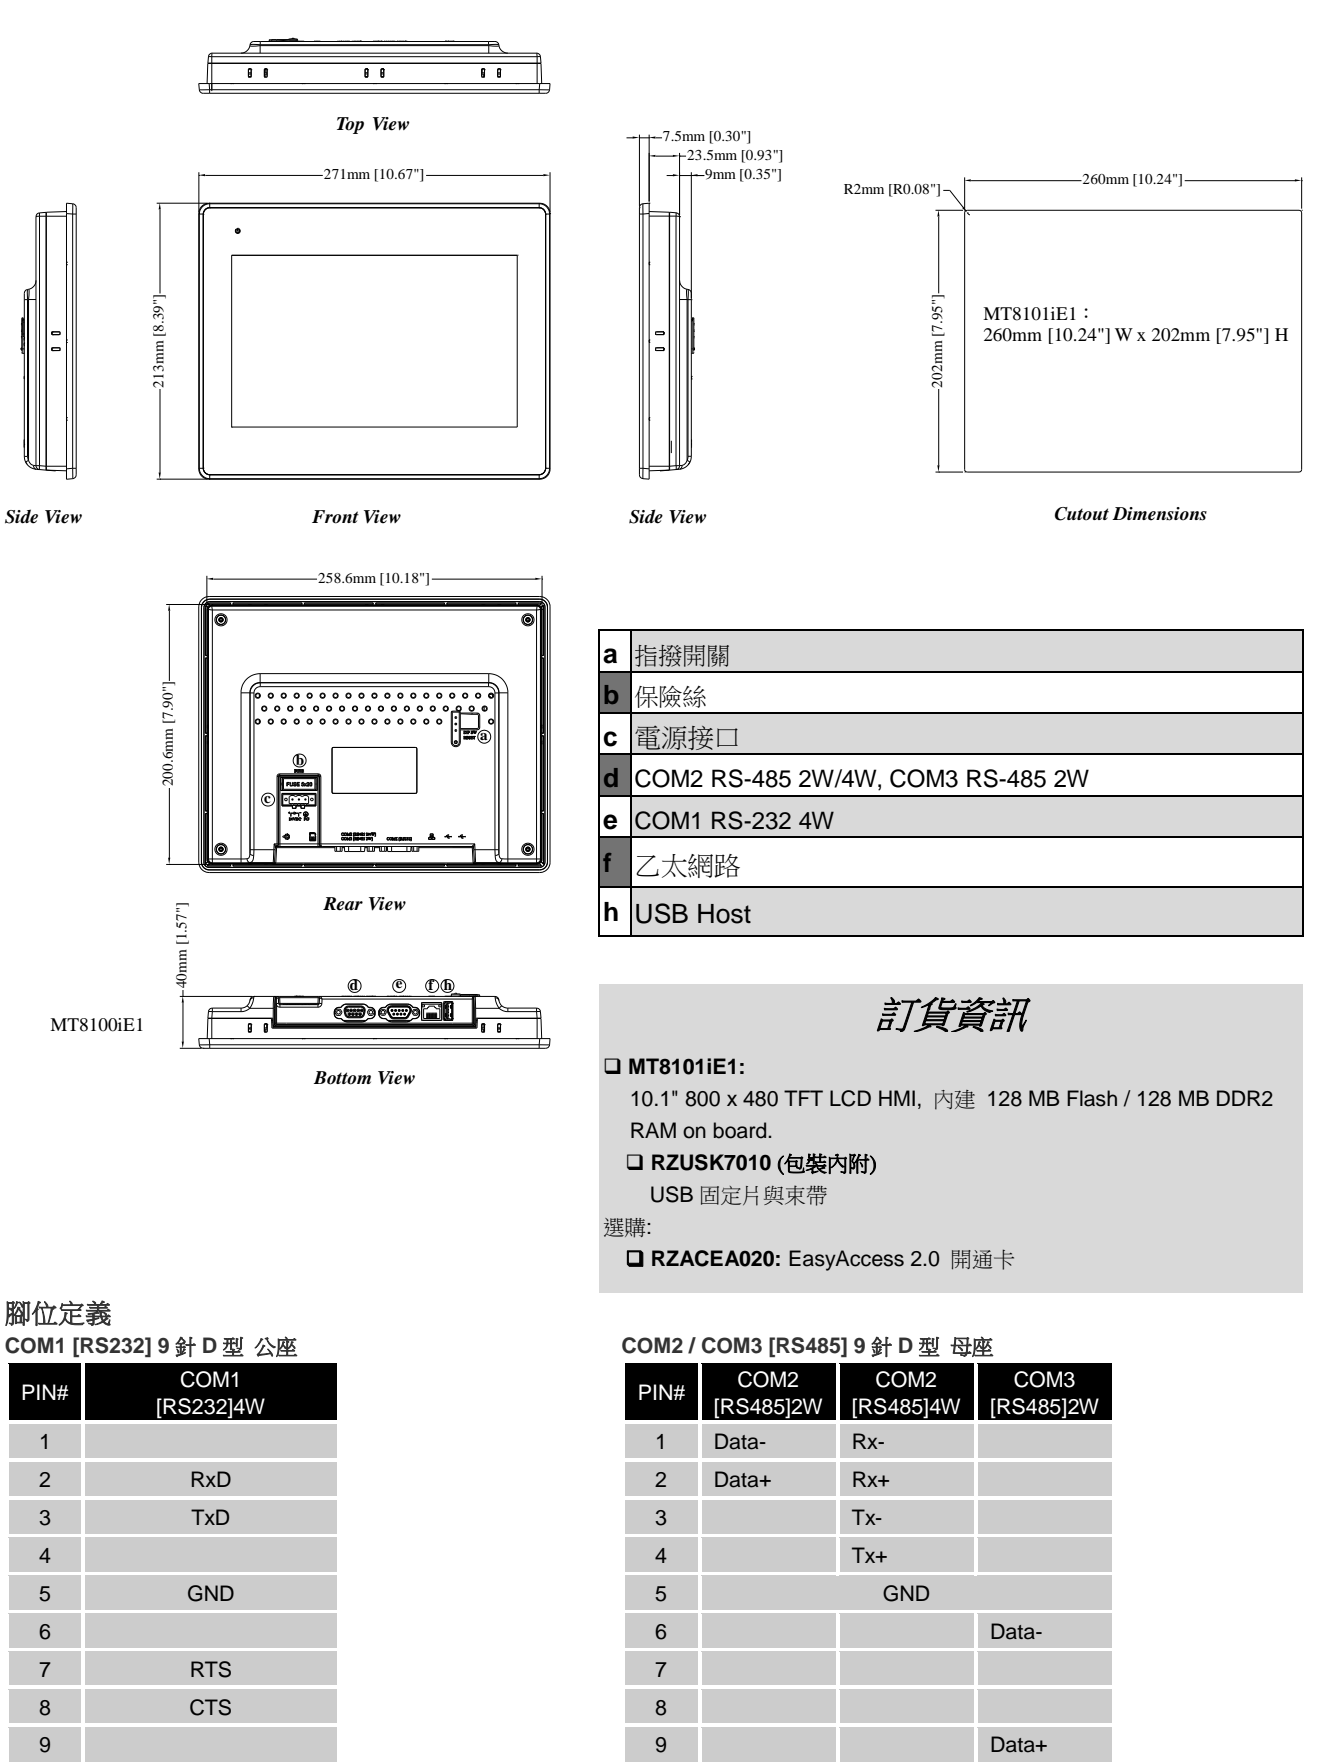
Top View

271mm [10.67"]

213mm [8.39"]

7.5mm [0.30"]
23.5mm [0.93"]
9mm [0.35"]

R2mm [R0.08"]

260mm [10.24"]

202mm [7.95"]

MT8101iE1：
260mm [10.24"] W x 202mm [7.95"] H

Side View

Front View

Side View

Cutout Dimensions

258.6mm [10.18"]

200.6mm [7.90"]

ⓑ
ⓒ
ⓐ

Rear View

40mm [1.57"]

ⓓ ⓔ ⓕⓗ

MT8100iE1

Bottom View

| a | 指撥開關 |
|---|---|
| b | 保險絲 |
| c | 電源接口 |
| d | COM2 RS-485 2W/4W, COM3 RS-485 2W |
| e | COM1 RS-232 4W |
| f | 乙太網路 |
| h | USB Host |

訂貨資訊

❑ MT8101iE1:
10.1" 800 x 480 TFT LCD HMI, 內建 128 MB Flash / 128 MB DDR2 RAM on board.
❑ RZUSK7010 (包裝內附)
USB 固定片與束帶
選購:
❑ RZACEA020: EasyAccess 2.0 開通卡

腳位定義
COM1 [RS232] 9 針 D 型 公座

| PIN# | COM1 [RS232]4W |
|---|---|
| 1 | |
| 2 | RxD |
| 3 | TxD |
| 4 | |
| 5 | GND |
| 6 | |
| 7 | RTS |
| 8 | CTS |
| 9 | |

COM2 / COM3 [RS485] 9 針 D 型 母座

| PIN# | COM2 [RS485]2W | COM2 [RS485]4W | COM3 [RS485]2W |
|---|---|---|---|
| 1 | Data- | Rx- | |
| 2 | Data+ | Rx+ | |
| 3 | | Tx- | |
| 4 | | Tx+ | |
| 5 | GND | | |
| 6 | | | Data- |
| 7 | | | |
| 8 | | | |
| 9 | | | Data+ |